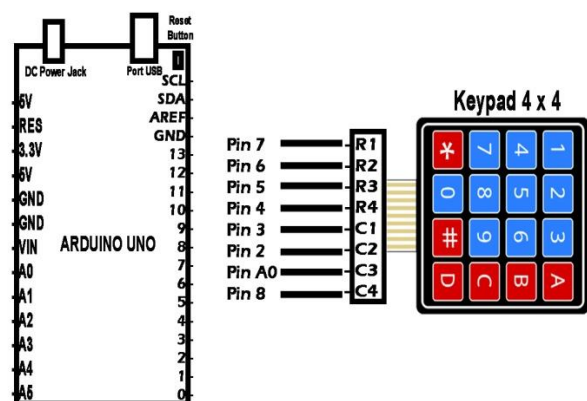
Reset Button
DC Power Jack
Port USB
SCL
SDA
AREF
GND
13
12
11
10
9
8
7
6
5
4
3
2
1
0
5V
RES
3.3V
5V
GND
GND
VIN
A0
A1
A2
A3
A4
A5
ARDUINO UNO

Pin 7
Pin 6
Pin 5
Pin 4
Pin 3
Pin 2
Pin A0
Pin 8
R1
R2
R3
R4
C1
C2
C3
C4

Keypad 4 x 4
*
7
4
1
0
8
5
2
#
9
6
3
D
C
B
A